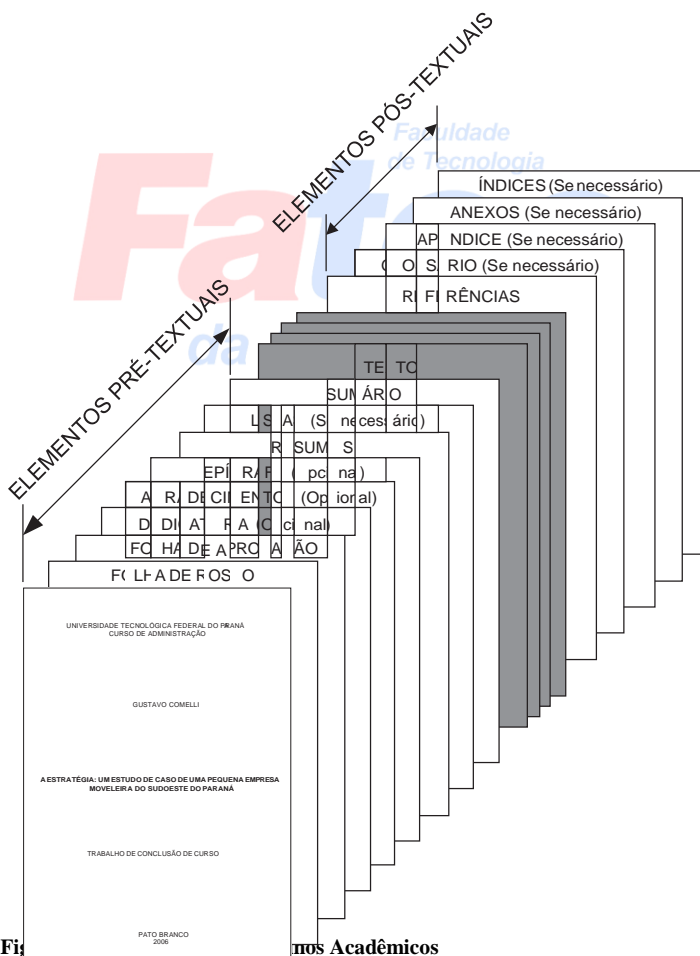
ELEMENTOS PÓS-TEXTUAIS

Faculdade de Tecnologia

ÍNDICES (Se necessário)

ANEXOS (Se necessário)

AP NDICE (Se necessário)

O S RIO (Se necessário)

R FERÊNCIAS

ELEMENTOS PRÉ-TEXTUAIS

TE TO

SUM ÁR O

L S A (S necess ário)

R SUM S

EPÍ RA ( pc na)

A RA DE CI EN TO (Op ional)

D DI AT R A (O c nal)

FO HA DE APRO A ÃO

F( LHA DE RO S O

UNIVERSIDADE TECNOLÓGICA FEDERAL DO PARANÁ
CURSO DE ADMINISTRAÇÃO

GUSTAVO COMELLI

A ESTRATÉGIA: UM ESTUDO DE CASO DE UMA PEQUENA EMPRESA MOVELEIRA DO SUDOESTE DO PARANÁ

TRABALHO DE CONCLUSÃO DE CURSO

PATO BRANCO
2006

Fi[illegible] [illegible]nos Acadêmicos